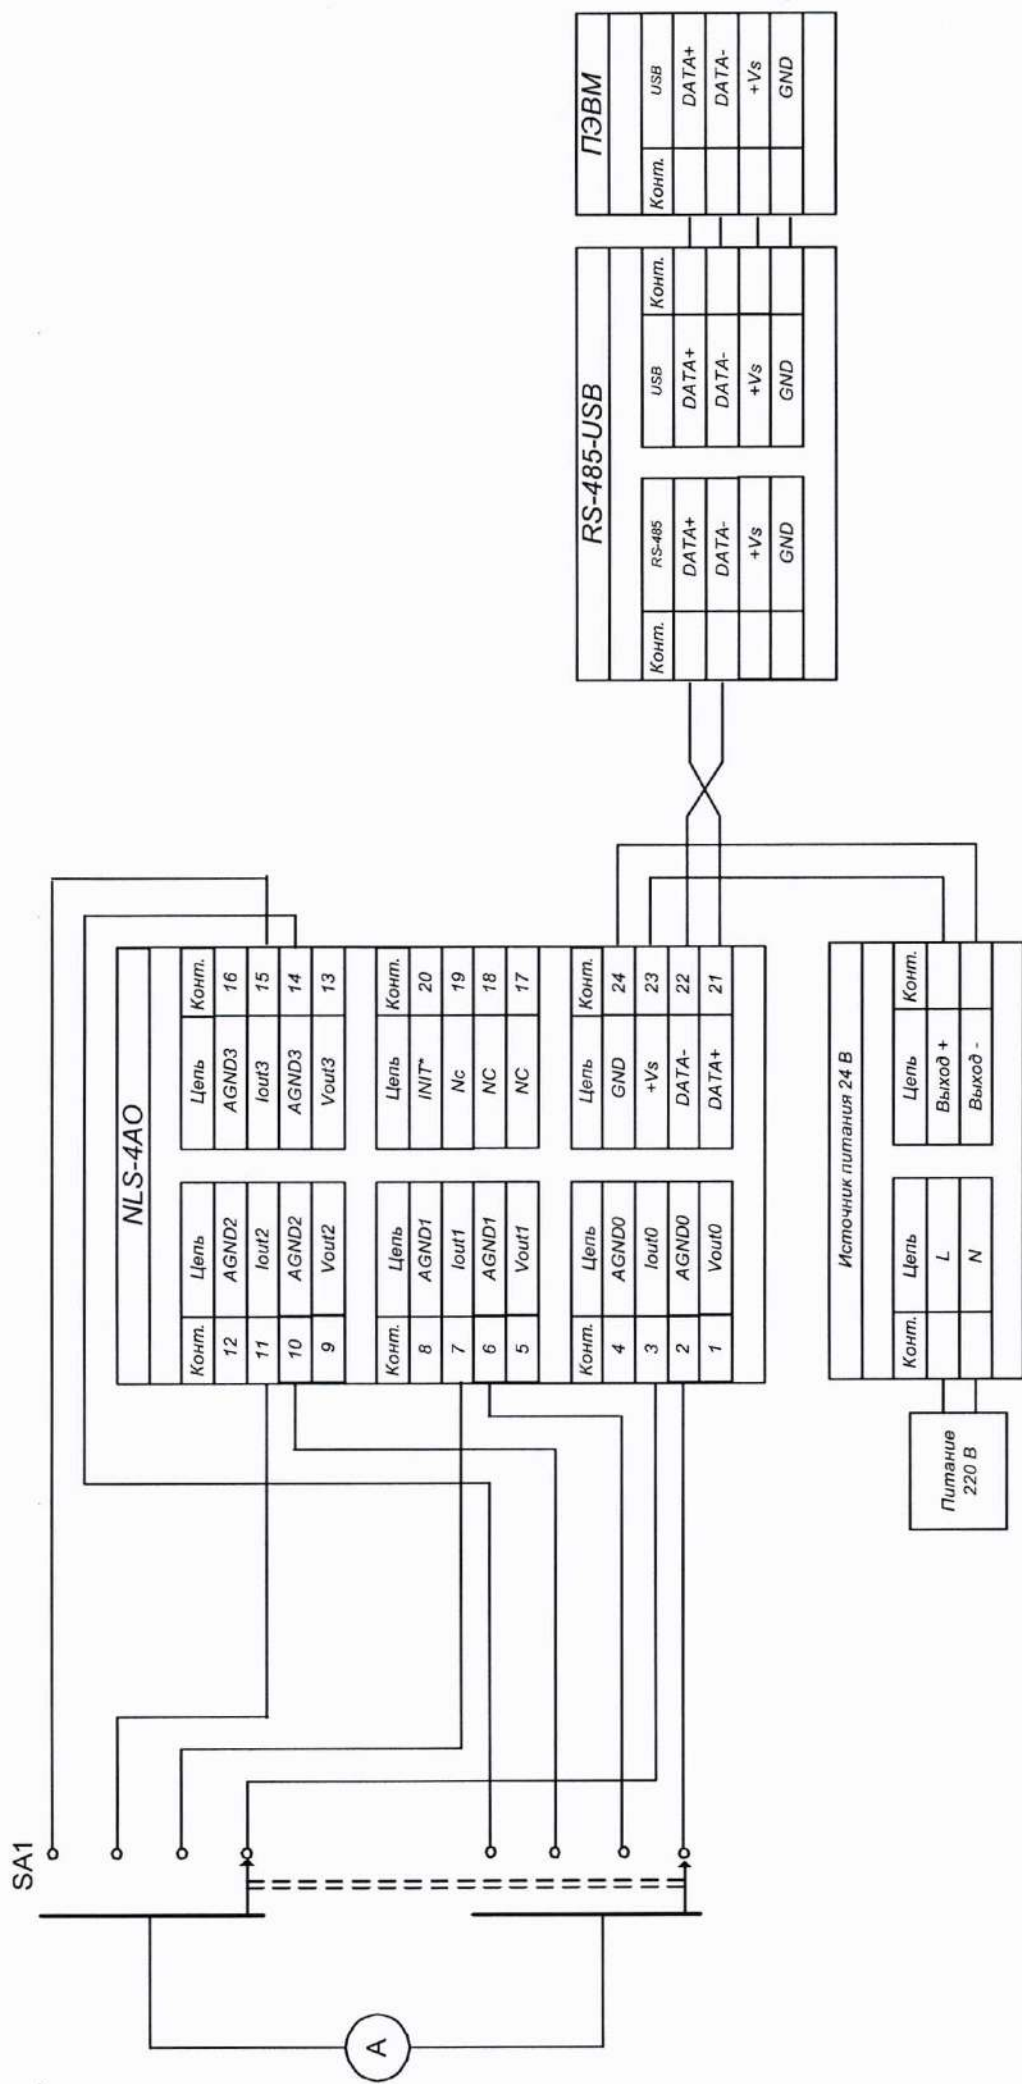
ПЭВМ

| Конт. | USB |
|---|---|
| | DATA+ |
| | DATA- |
| | +Vs |
| | GND |

RS-485-USB

| Конт. | RS-485 |
|---|---|
| | DATA+ |
| | DATA- |
| | +Vs |
| | GND |

| USB | Конт. |
|---|---|
| DATA+ | |
| DATA- | |
| +Vs | |
| GND | |

NLS-4AO

| Конт. | Цепь |
|---|---|
| 12 | AGND2 |
| 11 | Iout2 |
| 10 | AGND2 |
| 9 | Vout2 |

| Цепь | Конт. |
|---|---|
| AGND3 | 16 |
| Iout3 | 15 |
| AGND3 | 14 |
| Vout3 | 13 |

| Конт. | Цепь |
|---|---|
| 8 | AGND1 |
| 7 | Iout1 |
| 6 | AGND1 |
| 5 | Vout1 |

| Цепь | Конт. |
|---|---|
| INIT* | 20 |
| Nc | 19 |
| NC | 18 |
| NC | 17 |

| Конт. | Цепь |
|---|---|
| 4 | AGND0 |
| 3 | Iout0 |
| 2 | AGND0 |
| 1 | Vout0 |

| Цепь | Конт. |
|---|---|
| GND | 24 |
| +Vs | 23 |
| DATA- | 22 |
| DATA+ | 21 |

Источник питания 24 В

| Конт. | Цепь |
|---|---|
| | L |
| | N |

| Цепь | Конт. |
|---|---|
| Выход + | |
| Выход - | |

Питание 220 В

SA1

A